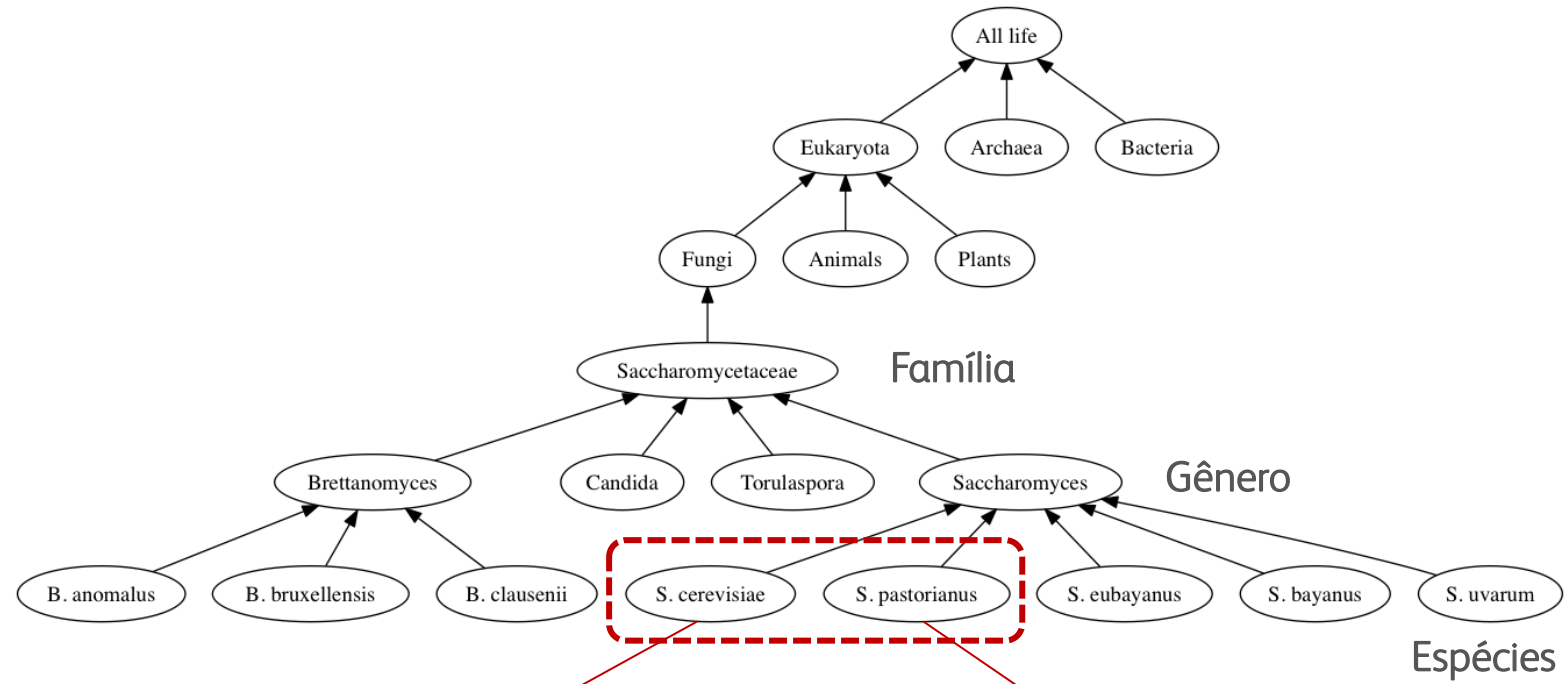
All life

Eukaryota

Archaea

Bacteria

Fungi

Animals

Plants

Saccharomycetaceae

Família

Brettanomyces

Candida

Torulaspora

Saccharomyces

Gênero

B. anomalus

B. bruxellensis

B. clausenii

S. cerevisiae

S. pastorianus

S. eubayanus

S. bayanus

S. uvarum

Espécies